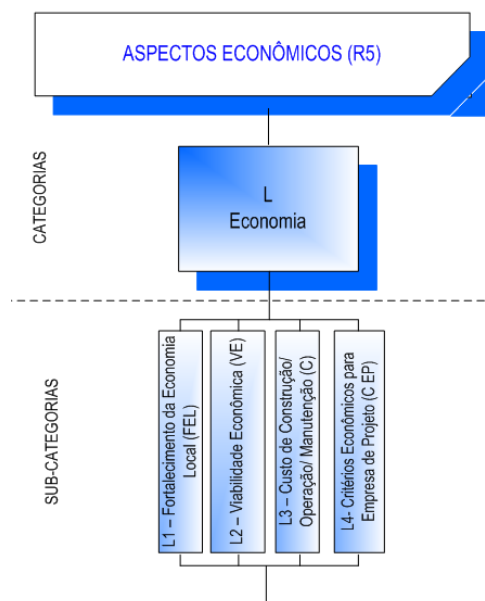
ASPECTOS ECONÔMICOS (R5)

CATEGORIAS

L
Economia

SUB-CATEGORIAS

L1 – Fortalecimento da Economia Local (FEL)

L2 – Viabilidade Econômica (VE)

L3 – Custo de Construção/ Operação/ Manutenção (C)

L4- Critérios Econômicos para Empresa de Projeto (C EP)